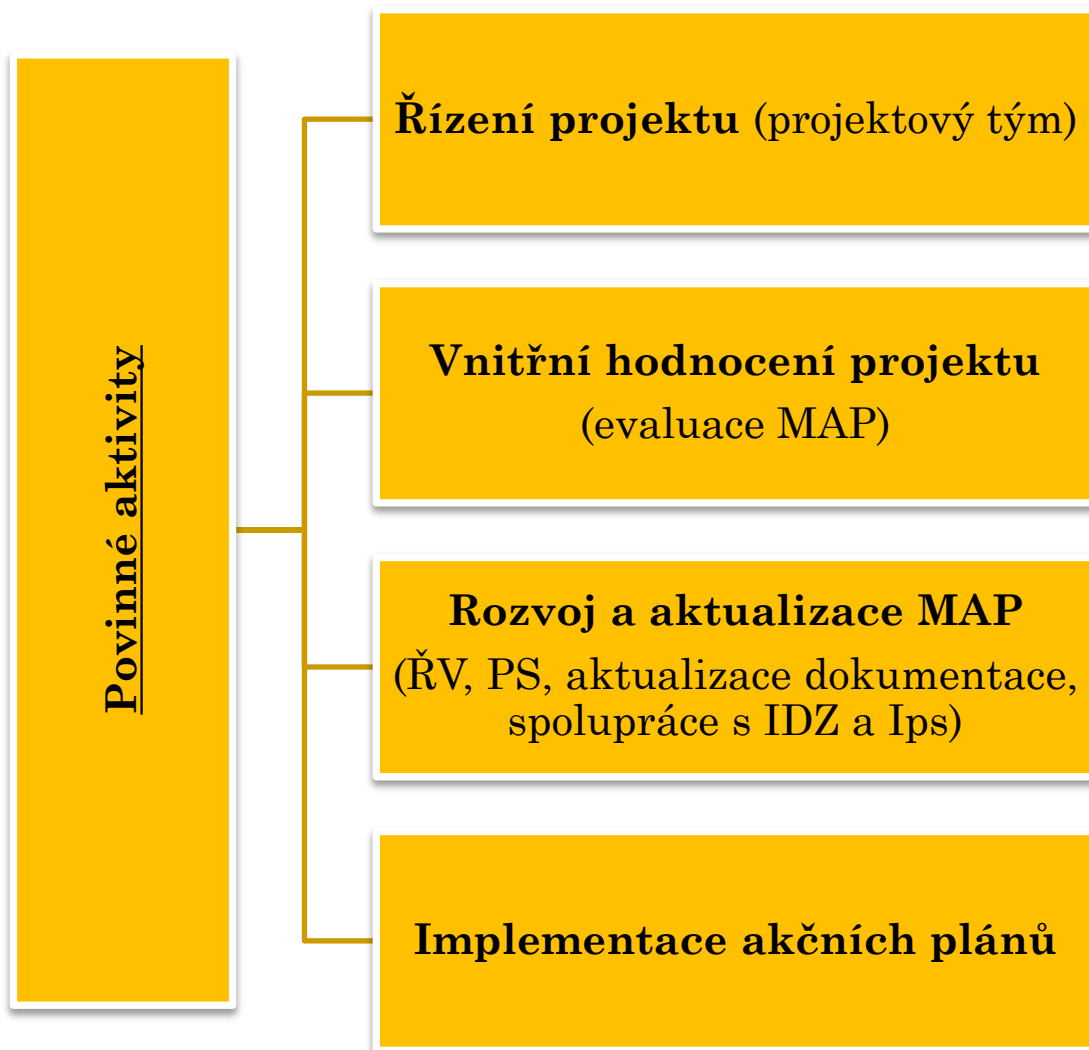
Povinné aktivity

Řízení projektu (projektový tým)

Vnitřní hodnocení projektu (evaluace MAP)

Rozvoj a aktualizace MAP (ŘV, PS, aktualizace dokumentace, spolupráce s IDZ a Ips)

Implementace akčních plánů